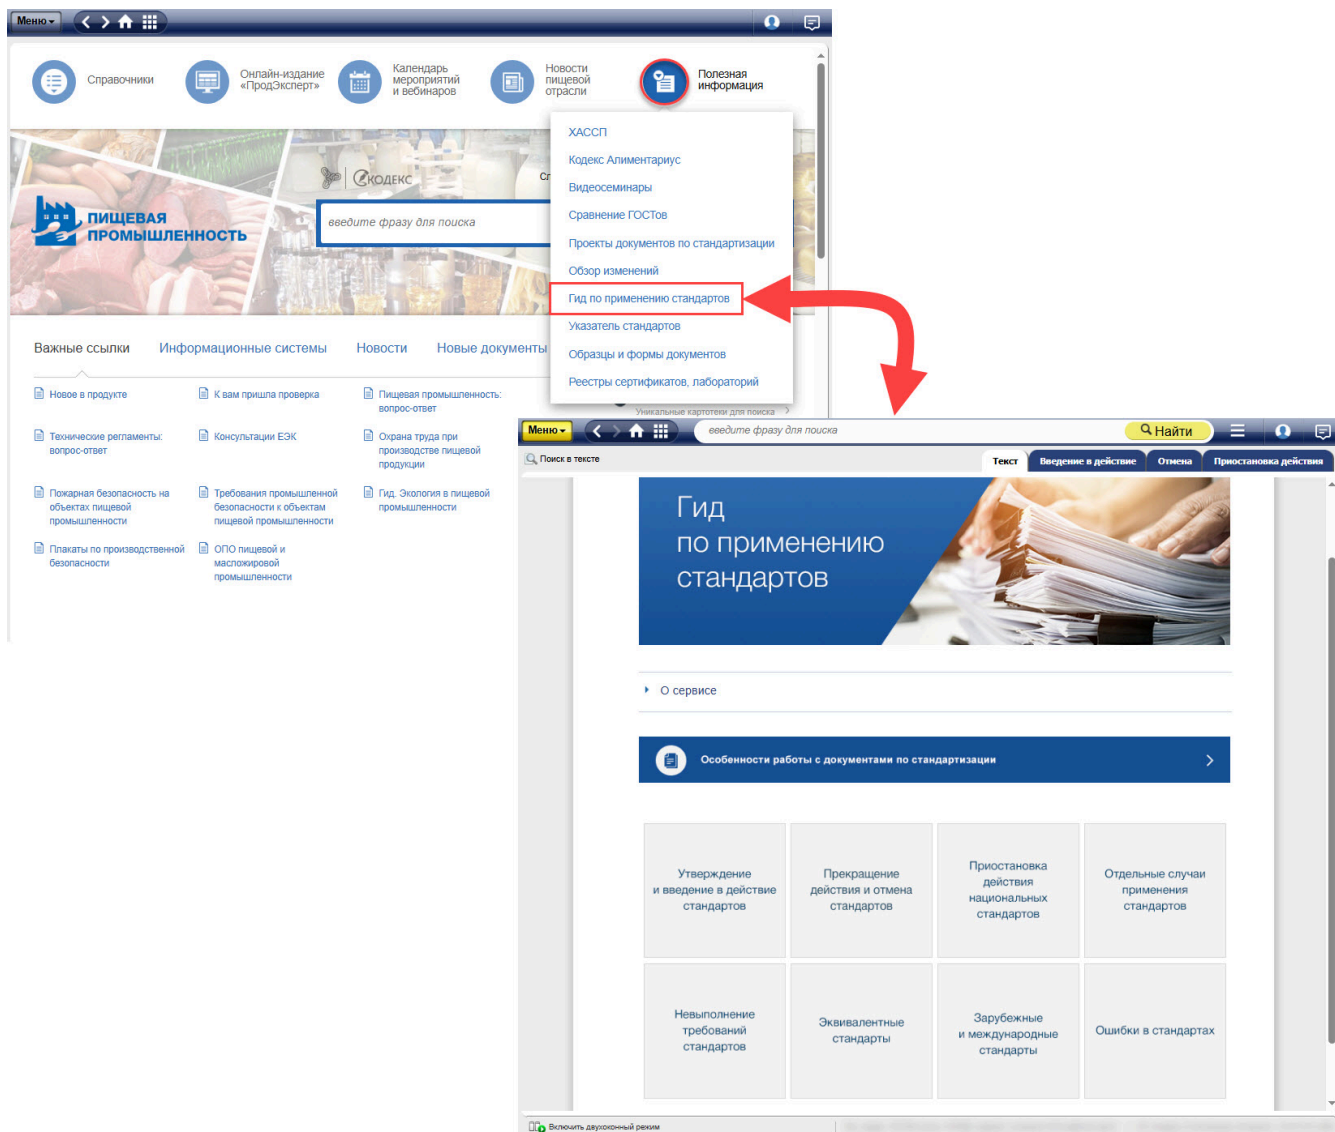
Меню

Справочники

Онлайн-издание «ПродЭксперт»

Календарь мероприятий и вебинаров

Новости пищевой отрасли

Полезная информация

КОДЕКС

ПИЩЕВАЯ ПРОМЫШЛЕННОСТЬ

введите фразу для поиска

ХАССП
Кодекс Алиментариус
Видеосеминары
Сравнение ГОСТов
Проекты документов по стандартизации
Обзор изменений
Гид по применению стандартов
Указатель стандартов
Образцы и формы документов
Реестры сертификатов, лабораторий

Важные ссылки | Информационные системы | Новости | Новые документы

Новое в продукте
К вам пришла проверка
Пищевая промышленность: вопрос-ответ
Технические регламенты: вопрос-ответ
Консультации ЕЭК
Охрана труда при производстве пищевой продукции
Пожарная безопасность на объектах пищевой промышленности
Требования промышленной безопасности к объектам пищевой промышленности
Гид. Экология в пищевой промышленности
Плакаты по производственной безопасности
ОПО пищевой и масложировой промышленности

Уникальные картотеки для поиска

Меню

введите фразу для поиска

Найти

Поиск в тексте

Текст | Введение в действие | Отмена | Приостановка действия

Гид по применению стандартов

О сервисе

Особенности работы с документами по стандартизации

| Утверждение и введение в действие стандартов | Прекращение действия и отмена стандартов | Приостановка действия национальных стандартов | Отдельные случаи применения стандартов |
|---|---|---|---|
| Невыполнение требований стандартов | Эквивалентные стандарты | Зарубежные и международные стандарты | Ошибки в стандартах |

Включить двухоконный режим